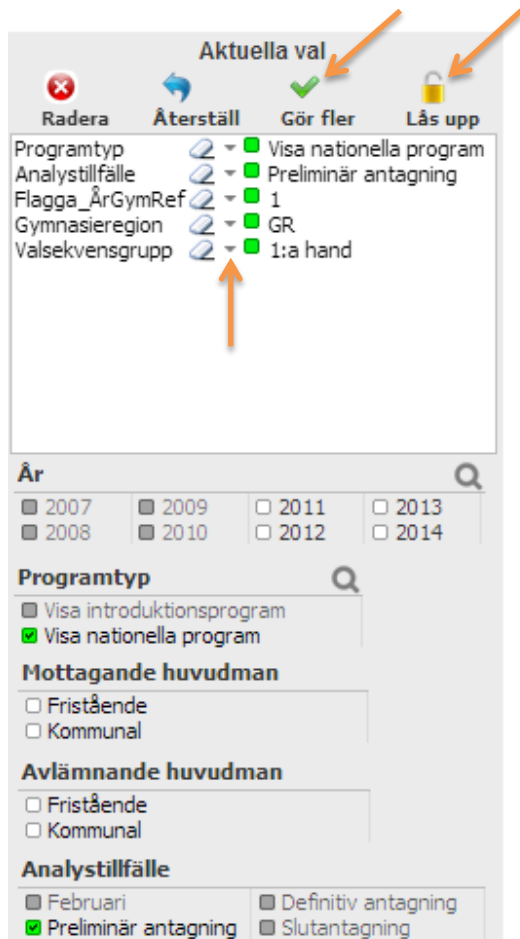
Aktuella val

Radera Återställ Gör fler Lås upp

| | |
|---|---|
| Programtyp | Visa nationella program |
| Analystillfälle | Preliminär antagning |
| Flagga_ÅrGymRef | 1 |
| Gymnasieregion | GR |
| Valsekvensgrupp | 1:a hand |

År

| | | | |
|---|---|---|---|
| 2007 | 2009 | 2011 | 2013 |
| 2008 | 2010 | 2012 | 2014 |

Programtyp

Visa introduktionsprogram
Visa nationella program

Mottagande huvudman

Fristående
Kommunal

Avlämnande huvudman

Fristående
Kommunal

Analystillfälle

| | |
|---|---|
| Februari | Definitiv antagning |
| Preliminär antagning | Slutantagning |